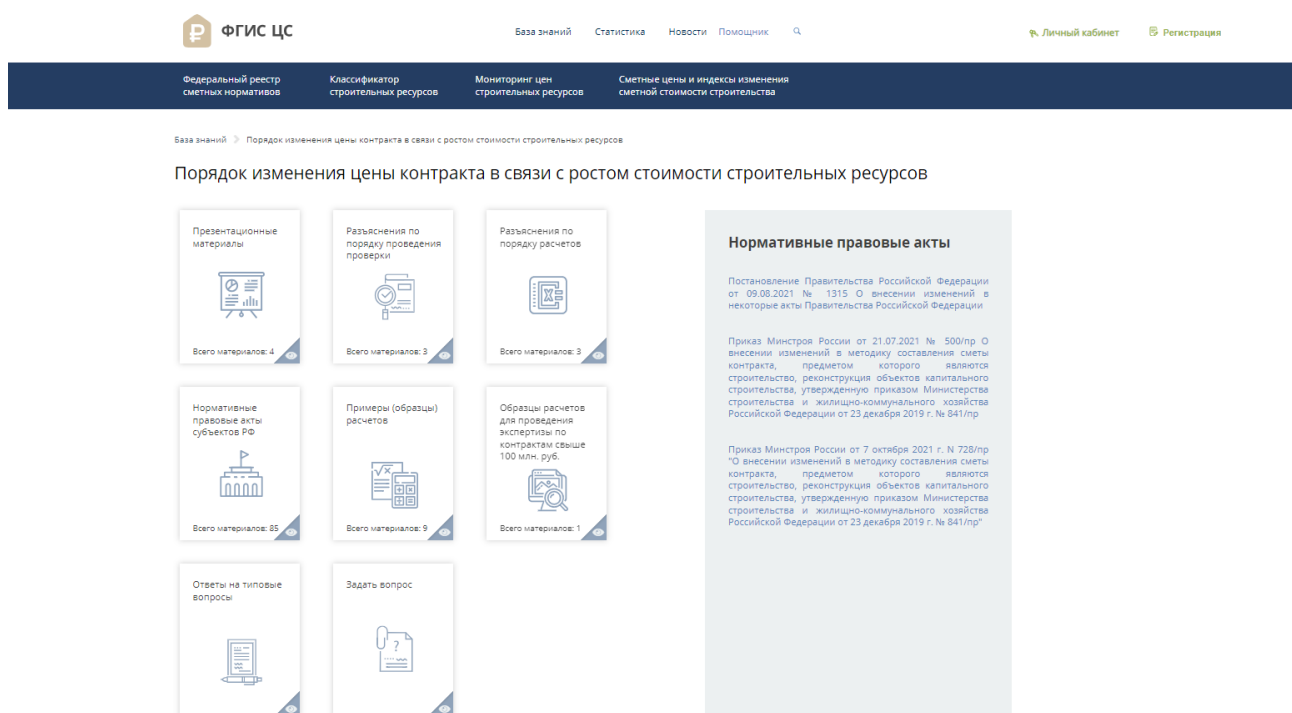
ФГИС ЦС

База знаний Статистика Новости Помощник

Личный кабинет Регистрация

Федеральный реестр сметных нормативов
Классификатор строительных ресурсов
Мониторинг цен строительных ресурсов
Сметные цены и индексы изменения сметной стоимости строительства

База знаний > Порядок изменения цены контракта в связи с ростом стоимости строительных ресурсов

Порядок изменения цены контракта в связи с ростом стоимости строительных ресурсов

Презентационные материалы
Всего материалов: 4

Разъяснения по порядку проведения проверки
Всего материалов: 3

Разъяснения по порядку расчетов
Всего материалов: 3

Нормативные правовые акты субъектов РФ
Всего материалов: 85

Примеры (образцы) расчетов
Всего материалов: 9

Образцы расчетов для проведения экспертизы по контрактам свыше 100 млн. руб.
Всего материалов: 1

Ответы на типовые вопросы

Задать вопрос

Нормативные правовые акты

Постановление Правительства Российской Федерации от 09.08.2021 № 1315 О внесении изменений в некоторые акты Правительства Российской Федерации

Приказ Минстроя России от 21.07.2021 № 500/пр О внесении изменений в методику составления сметы контракта, предметом которого являются строительство, реконструкция объектов капитального строительства, утвержденную приказом Министерства строительства и жилищно-коммунального хозяйства Российской Федерации от 23 декабря 2019 г. № 841/пр

Приказ Минстроя России от 7 октября 2021 г. N 728/пр "О внесении изменений в методику составления сметы контракта, предметом которого являются строительство, реконструкция объектов капитального строительства, утвержденную приказом Министерства строительства и жилищно-коммунального хозяйства Российской Федерации от 23 декабря 2019 г. № 841/пр"